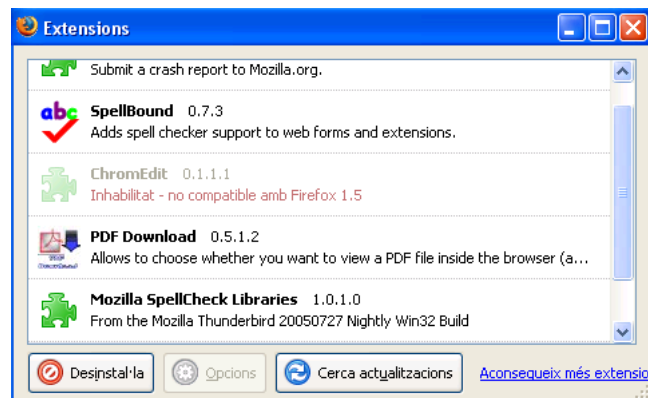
Extensions

Submit a crash report to Mozilla.org.

abc SpellBound 0.7.3
Adds spell checker support to web forms and extensions.

ChromEdit 0.1.1.1
Inhabilitat - no compatible amb Firefox 1.5

PDF Download 0.5.1.2
Allows to choose whether you want to view a PDF file inside the browser (a...

Mozilla SpellCheck Libraries 1.0.1.0
From the Mozilla Thunderbird 20050727 Nightly Win32 Build

Desinstal·la | Opcions | Cerca actualitzacions | Aconseqeix més extensio